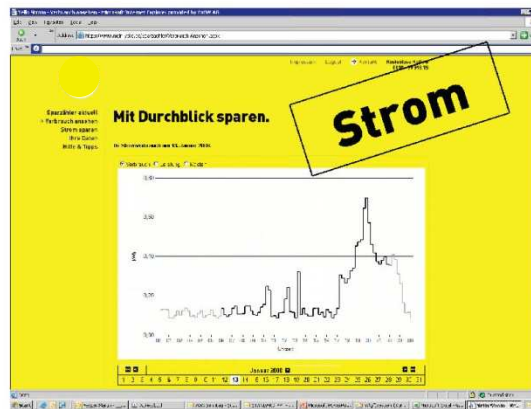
Mit Durchblick sparen.

Strom

Sparzähler aktuell
Verbrauch ansehen
Strom sparen
Ihre Daten
Hilfe & Tipps

Impressum
Logout
Kontakt

Verbrauch
Leistung
Kosten

Januar 2008

1 2 3 4 5 6 7 8 9 10 11 12 13 14 15 16 17 18 19 20 21 22 23 24 25 26 27 28 29 30 31

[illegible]